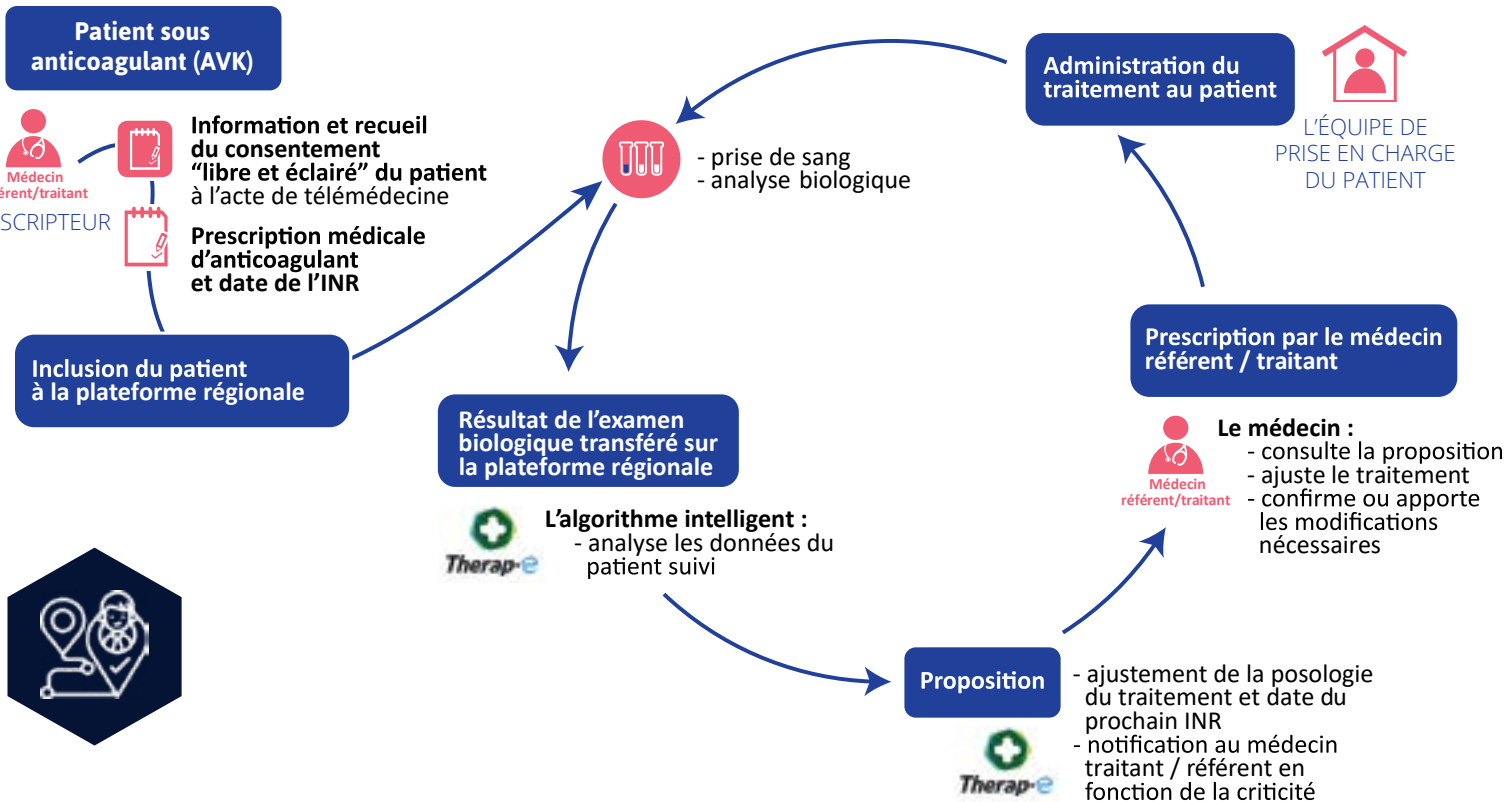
Patient sous anticoagulant (AVK)

Médecin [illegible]érent/traitant

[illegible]SCRIPTEUR

Information et recueil du consentement “libre et éclairé” du patient à l’acte de télémédecine

Prescription médicale d’anticoagulant et date de l’INR

Inclusion du patient à la plateforme régionale

- prise de sang
- analyse biologique

Administration du traitement au patient

L’ÉQUIPE DE PRISE EN CHARGE DU PATIENT

Prescription par le médecin référent / traitant

Médecin référent/traitant

Le médecin :
- consulte la proposition
- ajuste le traitement
- confirme ou apporte les modifications nécessaires

Résultat de l’examen biologique transféré sur la plateforme régionale

Therap-e

L’algorithme intelligent :
- analyse les données du patient suivi

Proposition

- ajustement de la posologie du traitement et date du prochain INR
- notification au médecin traitant / référent en fonction de la criticité

Therap-e